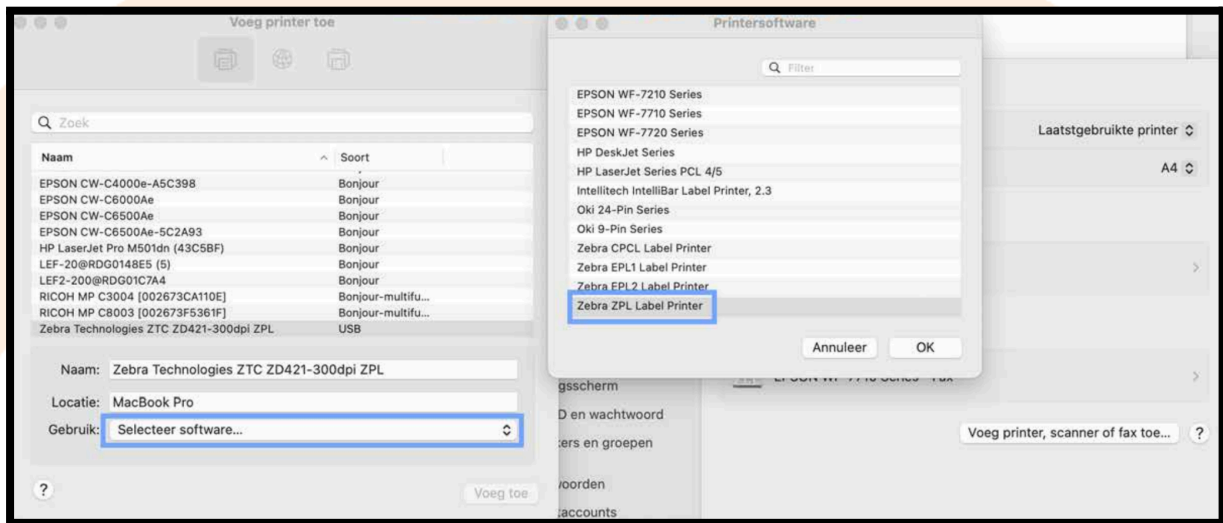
Voeg printer toe

Zoek

| Naam | Soort |
|---|---|
| EPSON CW-C4000e-A5C398 | Bonjour |
| EPSON CW-C6000Ae | Bonjour |
| EPSON CW-C6500Ae | Bonjour |
| EPSON CW-C6500Ae-5C2A93 | Bonjour |
| HP LaserJet Pro M501dn (43C5BF) | Bonjour |
| LEF-20@RDG0148E5 (5) | Bonjour |
| LEF2-200@RDG01C7A4 | Bonjour |
| RICOH MP C3004 [002673CA110E] | Bonjour-multifu... |
| RICOH MP C8003 [002673F5361F] | Bonjour-multifu... |
| Zebra Technologies ZTC ZD421-300dpi ZPL | USB |

Naam: Zebra Technologies ZTC ZD421-300dpi ZPL

Locatie: MacBook Pro

Gebruik: Selecteer software...

?

Voeg toe

Printersoftware

Filter

EPSON WF-7210 Series
EPSON WF-7710 Series
EPSON WF-7720 Series
HP DeskJet Series
HP LaserJet Series PCL 4/5
Intellitech IntelliBar Label Printer, 2.3
Oki 24-Pin Series
Oki 9-Pin Series
Zebra CPCL Label Printer
Zebra EPL1 Label Printer
Zebra EPL2 Label Printer
Zebra ZPL Label Printer

Annuleer OK

gsscherm
D en wachtwoord
ers en groepen
oorden
accounts

Laatstgebruikte printer

A4

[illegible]

Voeg printer, scanner of fax toe...

?